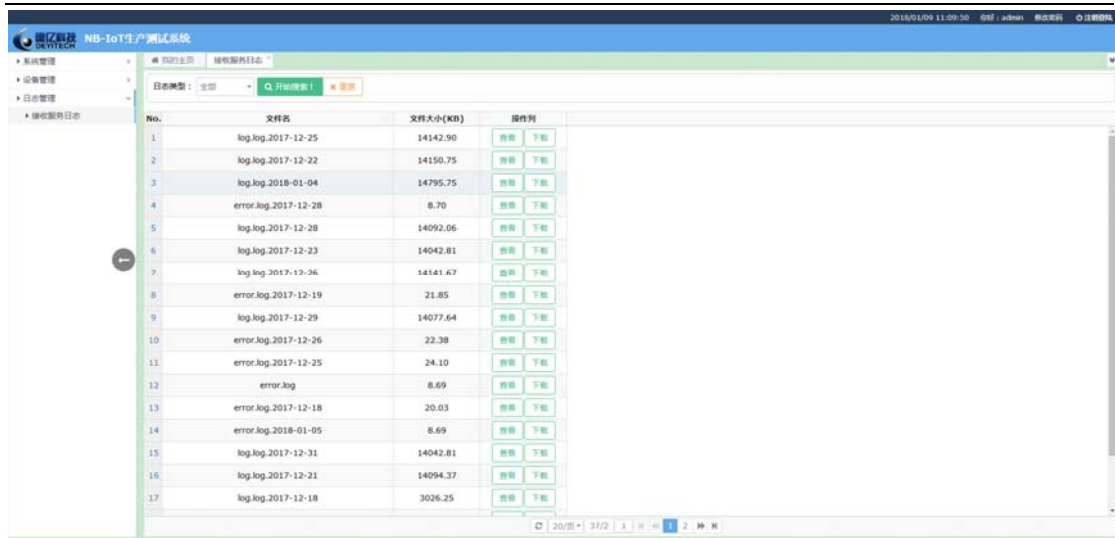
2018/01/09 11:09:50 你好：admin 修改密码 注销登陆

德亿科技 DEYITECH NB-IoT生产测试系统

系统管理
设备管理
日志管理
接收服务日志

我的主页 | 接收服务日志

日志类型： 全部 | 开始搜索！ | 重置

| No. | 文件名 | 文件大小(KB) | 操作列 |
|---|---|---|---|
| 1 | log.log.2017-12-25 | 14142.90 | 查看 下载 |
| 2 | log.log.2017-12-22 | 14150.75 | 查看 下载 |
| 3 | log.log.2018-01-04 | 14795.75 | 查看 下载 |
| 4 | error.log.2017-12-28 | 8.70 | 查看 下载 |
| 5 | log.log.2017-12-28 | 14092.06 | 查看 下载 |
| 6 | log.log.2017-12-23 | 14042.81 | 查看 下载 |
| 7 | log.log.2017-12-26 | 14141.67 | 查看 下载 |
| 8 | error.log.2017-12-19 | 21.85 | 查看 下载 |
| 9 | log.log.2017-12-29 | 14077.64 | 查看 下载 |
| 10 | error.log.2017-12-26 | 22.38 | 查看 下载 |
| 11 | error.log.2017-12-25 | 24.10 | 查看 下载 |
| 12 | error.log | 8.69 | 查看 下载 |
| 13 | error.log.2017-12-18 | 20.03 | 查看 下载 |
| 14 | error.log.2018-01-05 | 8.69 | 查看 下载 |
| 15 | log.log.2017-12-31 | 14042.81 | 查看 下载 |
| 16 | log.log.2017-12-21 | 14094.37 | 查看 下载 |
| 17 | log.log.2017-12-18 | 3026.25 | 查看 下载 |

20/页 37/2 1 2